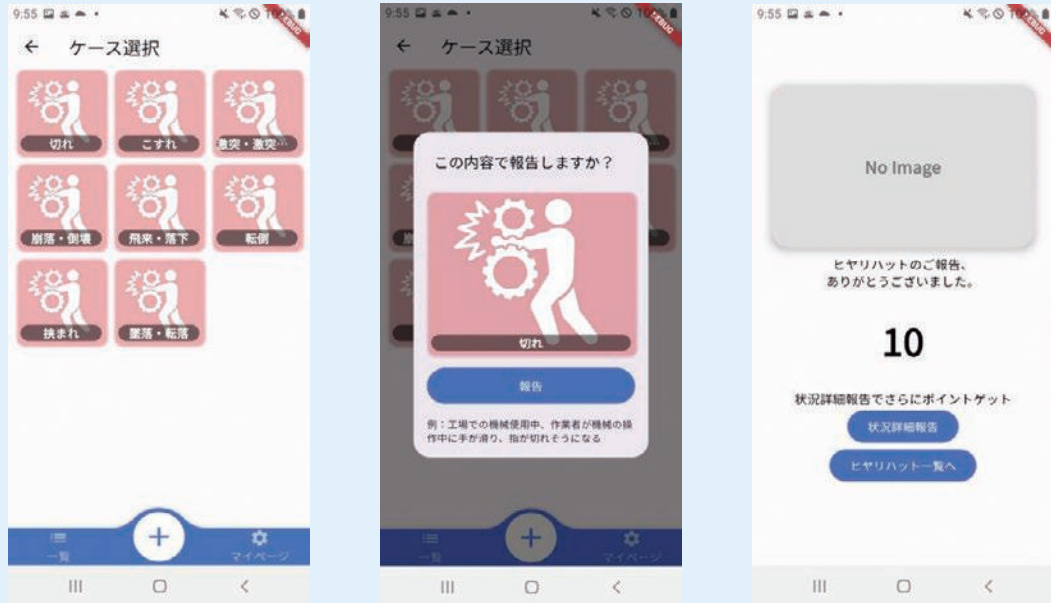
9:55

DEBUG

← ケース選択

切れ

こすれ

激突・激突

崩落・倒壊

飛来・落下

転倒

挟まれ

墜落・転落

＋

一覧

マイページ

9:55

DEBUG

← ケース選択

この内容で報告しますか？

切れ

報告

例：工場での機械使用中、作業者が機械の操作中に手が滑り、指が切れそうになる

＋

一覧

マイページ

9:55

DEBUG

No Image

ヒヤリハットのご報告、ありがとうございました。

10

状況詳細報告でさらにポイントゲット

状況詳細報告

ヒヤリハット一覧へ